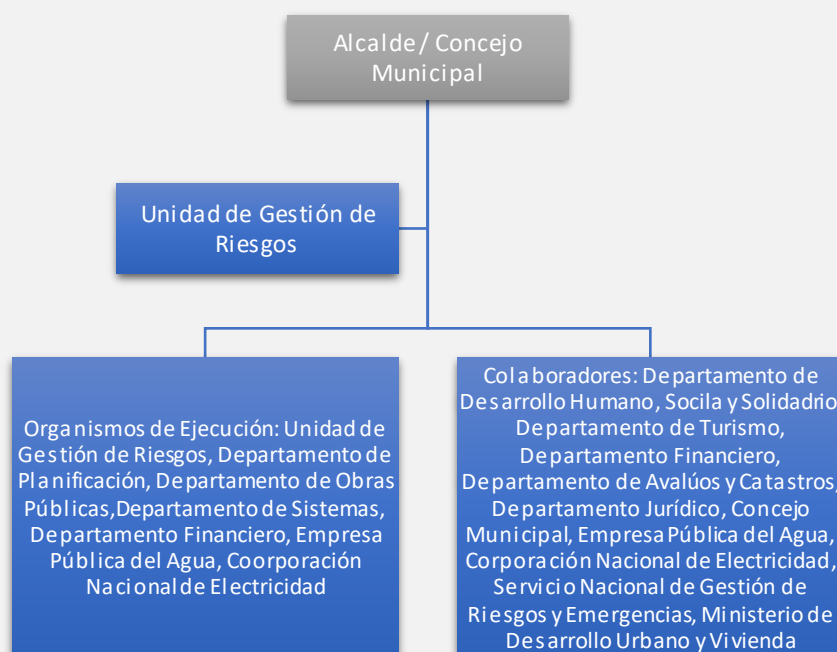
Alcalde / Concejo Municipal

Unidad de Gestión de Riesgos

Organismos de Ejecución: Unidad de Gestión de Riesgos, Departamento de Planificación, Departamento de Obras Públicas,Departamento de Sistemas, Departamento Financiero, Empresa Pública del Agua, Coorporación Nacional de Electricidad

Colaboradores: Departamento de Desarrollo Humano, Socila y Solidadrio Departamento de Turismo, Departamento Financiero, Departamento de Avalúos y Catastros, Departamento Jurídico, Concejo Municipal, Empresa Pública del Agua, Corporación Nacional de Electricidad, Servicio Nacional de Gestión de Riesgos y Emergencias, Ministerio de Desarrollo Urbano y Vivienda